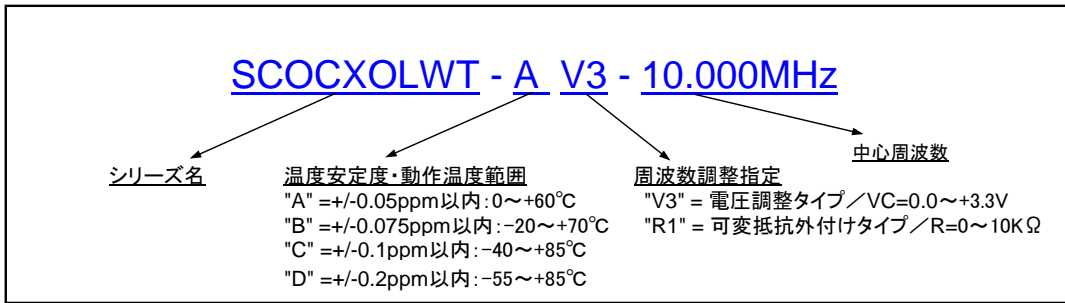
SCOCXOLWT - A V3 - 10.000MHz

シリーズ名

温度安定度・動作温度範囲
"A" =+/-0.05ppm以内：0～+60℃
"B" =+/-0.075ppm以内：−20～+70℃
"C" =+/-0.1ppm以内：−40～+85℃
"D" =+/-0.2ppm以内：−55～+85℃

周波数調整指定
"V3" = 電圧調整タイプ／VC=0.0～+3.3V
"R1" = 可変抵抗外付けタイプ／R=0～10KΩ

中心周波数